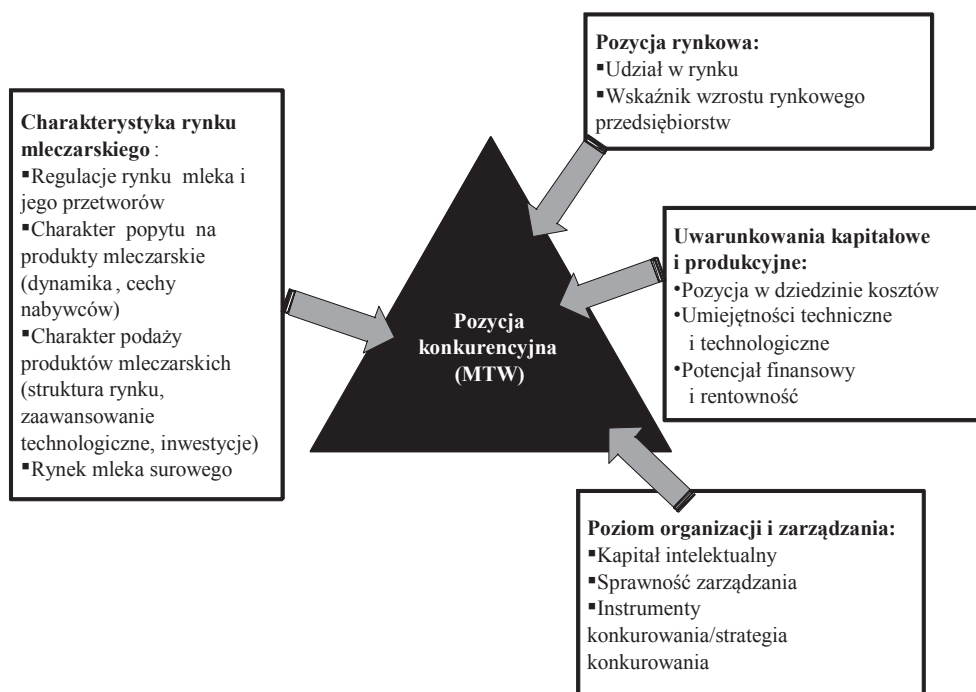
Pozycja rynkowa:
▪Udział w rynku
▪Wskaźnik wzrostu rynkowego przedsiębiorstw

Charakterystyka rynku mleczarskiego :
▪Regulacje rynku mleka i jego przetworów
▪Charakter popytu na produkty mleczarskie (dynamika , cechy nabywców)
▪Charakter podaży produktów mleczarskich (struktura rynku, zaawansowanie technologiczne, inwestycje)
▪Rynek mleka surowego

Pozycja konkurencyjna (MTW)

Uwarunkowania kapitałowe i produkcyjne:
•Pozycja w dziedzinie kosztów
•Umiejętności techniczne i technologiczne
•Potencjał finansowy i rentowność

Poziom organizacji i zarządzania:
▪Kapitał intelektualny
▪Sprawność zarządzania
▪Instrumenty konkurowania/strategia konkurowania